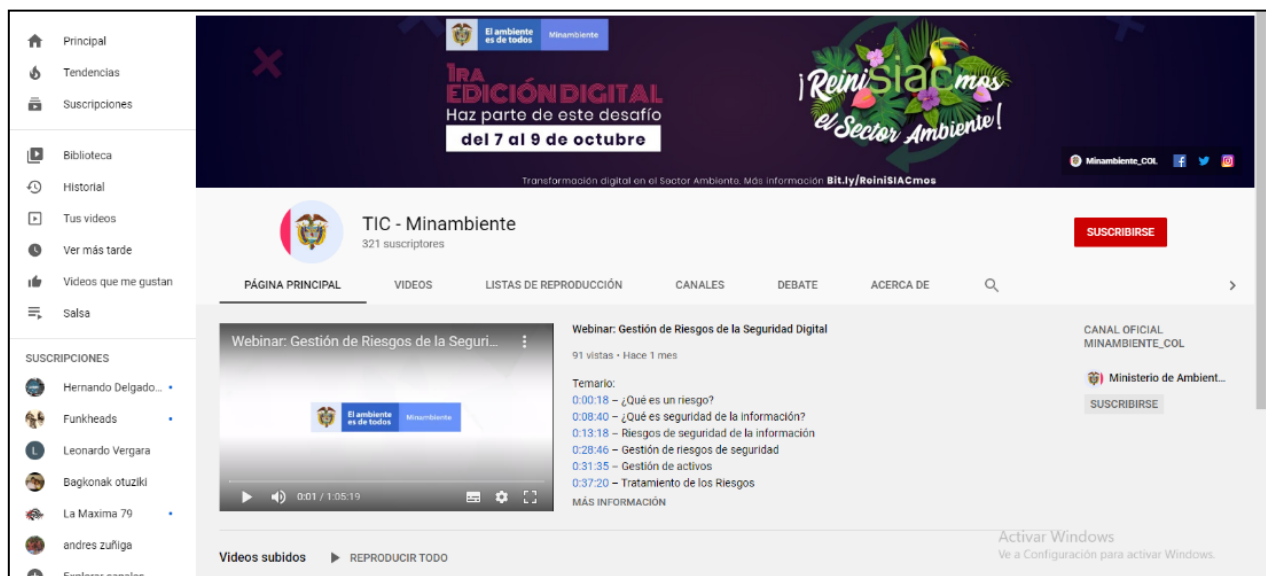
Principal
Tendencias
Suscripciones

Biblioteca
Historial
Tus videos
Ver más tarde
Videos que me gustan
Salsa

SUSCRIPCIONES
Hernando Delgado...
Funkheads
Leonardo Vergara
Bagkonak otuziki
La Maxima 79
andres zuñiga
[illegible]

El ambiente es de todos Minambiente
1RA EDICIÓN DIGITAL
Haz parte de este desafío
del 7 al 9 de octubre
¡ReiniSIACmos el Sector Ambiente!
Minambiente_COL
Transformación digital en el Sector Ambiente. Más información Bit.ly/ReiniSIACmos

TIC - Minambiente
321 suscriptores
SUSCRIBIRSE

PÁGINA PRINCIPAL
VIDEOS
LISTAS DE REPRODUCCIÓN
CANALES
DEBATE
ACERCA DE

Webinar: Gestión de Riesgos de la Seguri...
El ambiente es de todos Minambiente
0:01 / 1:05:19

Webinar: Gestión de Riesgos de la Seguridad Digital
91 vistas • Hace 1 mes
Temario:
0:00:18 – ¿Qué es un riesgo?
0:08:40 – ¿Qué es seguridad de la información?
0:13:18 – Riesgos de seguridad de la información
0:28:46 – Gestión de riesgos de seguridad
0:31:35 – Gestión de activos
0:37:20 – Tratamiento de los Riesgos
MÁS INFORMACIÓN

CANAL OFICIAL MINAMBIENTE_COL
Ministerio de Ambient...
SUSCRIBIRSE

Videos subidos
REPRODUCIR TODO

Activar Windows
Ve a Configuración para activar Windows.